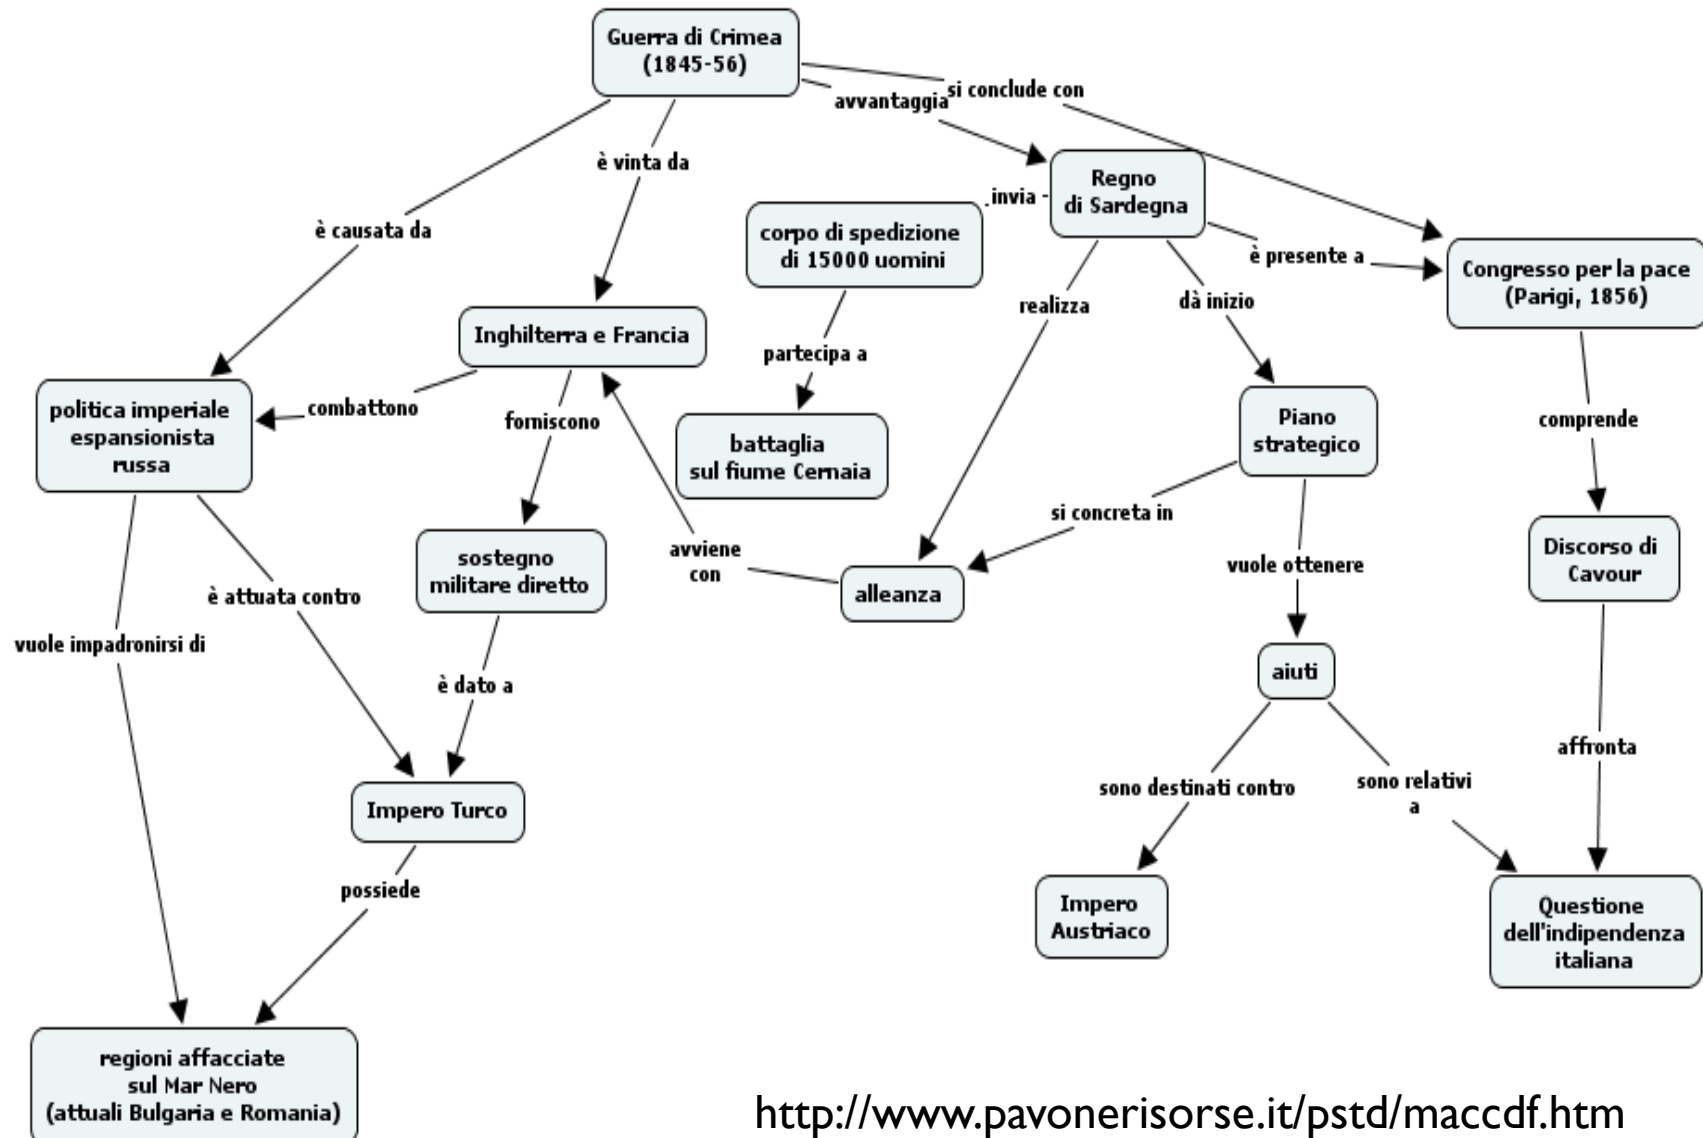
Guerra di Crimea
(1845-56)

si conclude con

avvantaggia

è vinta da

è causata da

invia

Regno
di Sardegna

corpo di spedizione
di 15000 uomini

è presente a

Congresso per la pace
(Parigi, 1856)

realizza

dà inizio

Inghilterra e Francia

partecipa a

combattono

forniscono

politica imperiale
espansionista
russa

battaglia
sul fiume Cernaia

Piano
strategico

comprende

si concreta in

sostegno
militare diretto

avviene
con

alleanza

vuole ottenere

Discorso di
Cavour

è attuata contro

vuole impadronirsi di

è dato a

aiuti

affronta

Impero Turco

sono destinati contro

sono relativi
a

possiede

Impero
Austriaco

Questione
dell'indipendenza
italiana

regioni affacciate
sul Mar Nero
(attuali Bulgaria e Romania)

http://www.pavonerisorse.it/pstd/maccdf.htm